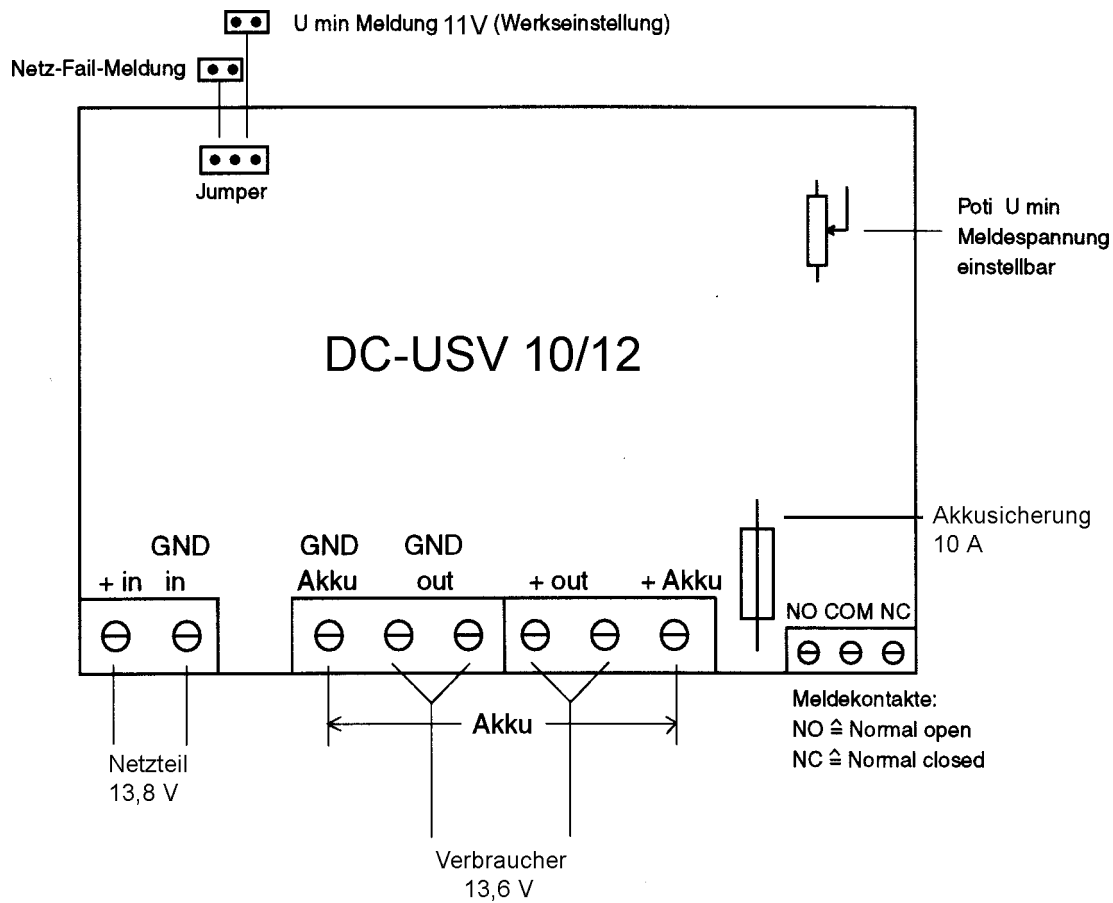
U min Meldung 11V (Werkseinstellung)

Netz-Fail-Meldung

Jumper

Poti U min Meldespannung einstellbar

DC-USV 10/12

Akkusicherung 10 A

+ in

GND in

GND Akku

GND out

+ out

+ Akku

NO COM NC

Meldekontakte:
NO ≙ Normal open
NC ≙ Normal closed

Akku

Netzteil 13,8 V

Verbraucher 13,6 V